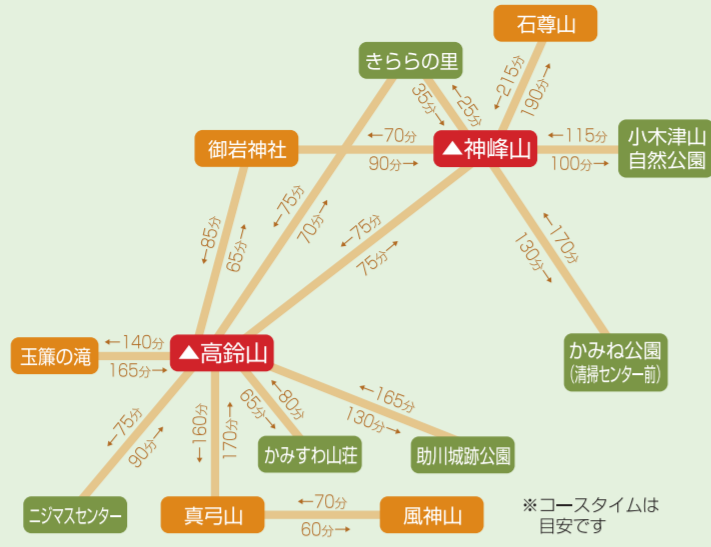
石尊山

きららの里

←215分
190分→

35分→
←25分

御岩神社

←70分
90分→

▲神峰山

←115分
100分→

小木津山
自然公園

←85分
65分→

←75分
70分→

←75分
75分→

←170分
130分→

玉簾の滝

←140分
165分→

▲高鈴山

かみね公園
(清掃センター前)

←75分
90分→

←160分
170分→

65分→
←80分

←165分
130分→

かみすわ山荘

助川城跡公園

ニジマスセンター

真弓山

←70分
60分→

風神山

※コースタイムは
目安です